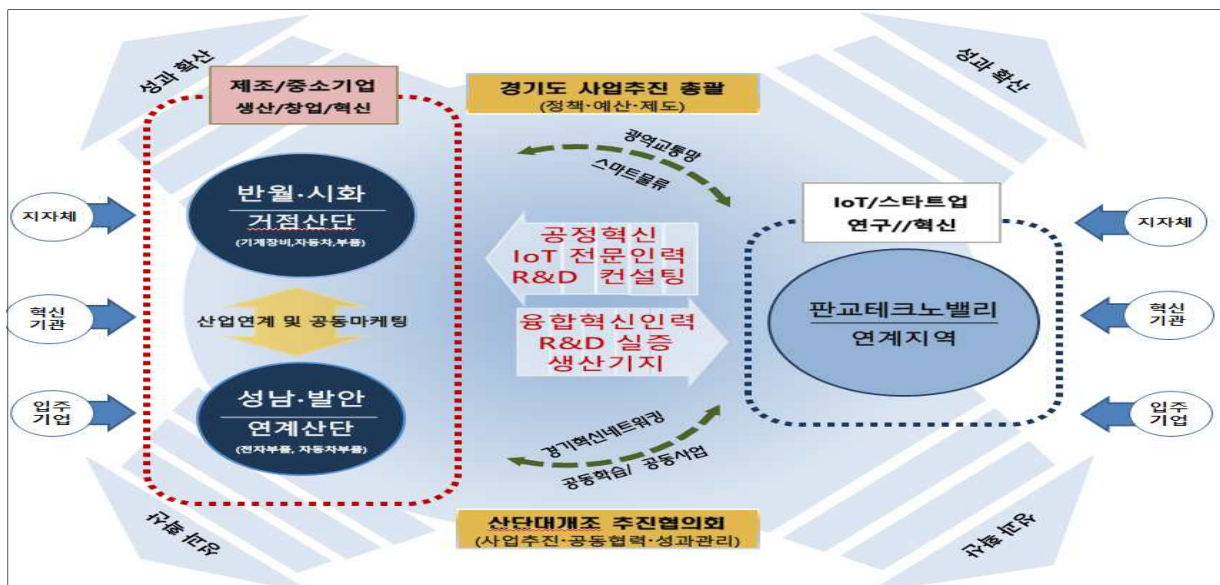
성과 확산

제조/중소기업
생산/창업/혁신

경기도 사업추진 총괄
(정책·예산·제도)

성과 확산

광역교통망
스마트물류

지자체

반월·시화
거점산단
(기계장비,자동차,부품)

공정혁신
IoT 전문인력
R&D 컨설팅

IoT/스타트업
연구//혁신

지자체

혁신
기관

산업연계 및 공동마케팅

융합혁신인력
R&D 실증
생산기지

판교테크노밸리
연계지역

혁신
기관

입주
기업

성남·발안
연계산단
(전자부품, 자동차부품)

경기혁신네트워킹
공동학습/ 공동사업

입주
기업

성과 확산

산단대개조 추진협의회
(사업추진·공동협력·성과관리)

성과 확산